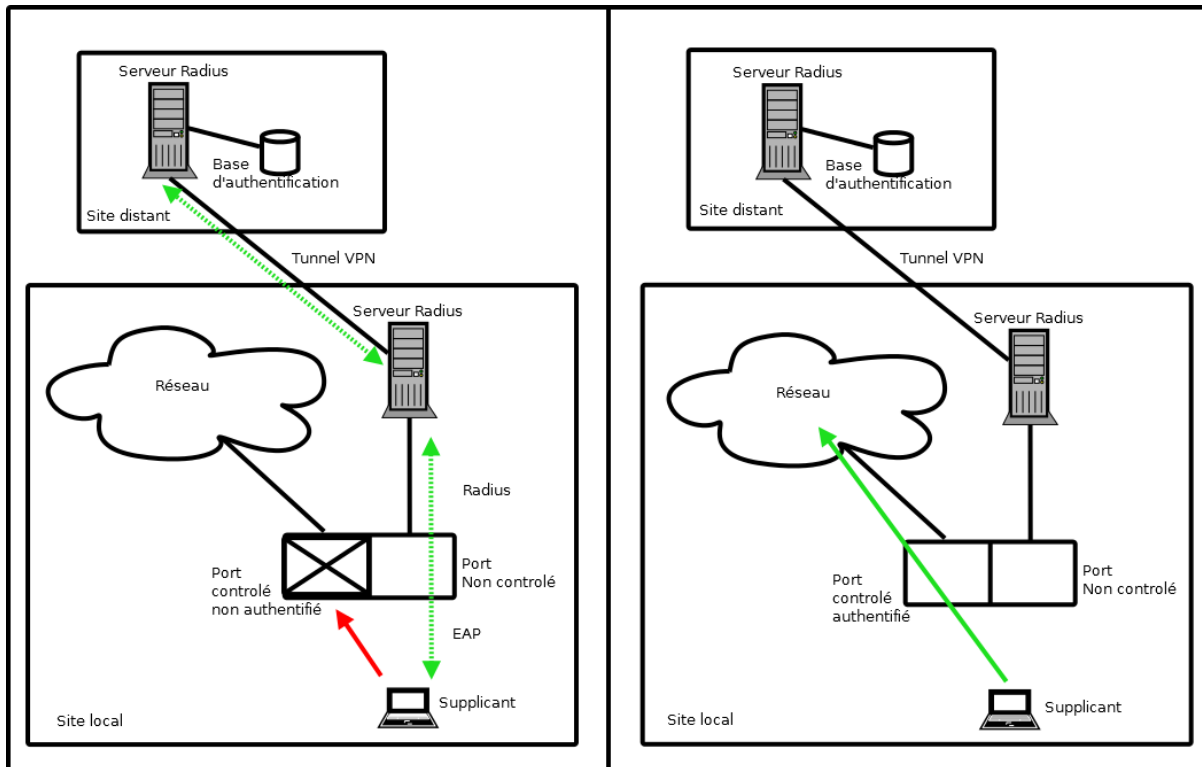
Serveur Radius

Base d'authentification

Site distant

Tunnel VPN

Serveur Radius

Réseau

Radius

Port controlé non authentifié

Port Non controlé

EAP

Supplicant

Site local

Serveur Radius

Base d'authentification

Site distant

Tunnel VPN

Serveur Radius

Réseau

Port controlé authentifié

Port Non controlé

Supplicant

Site local